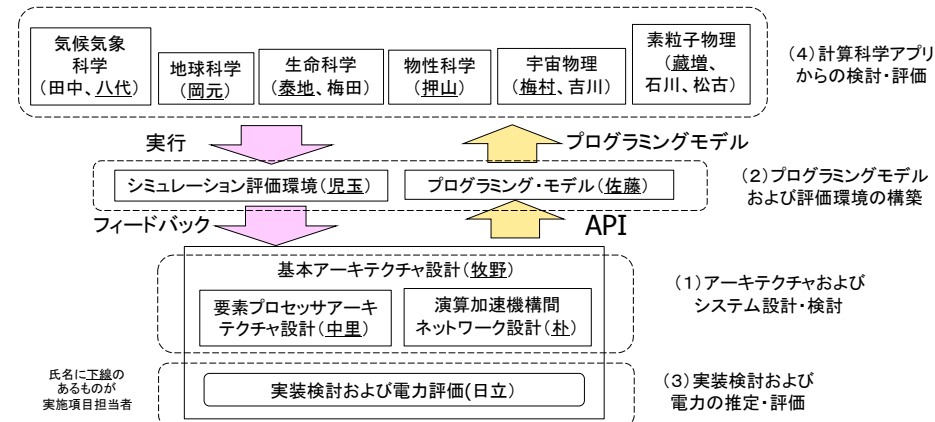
気候気象科学
（田中、八代）

地球科学
（岡元）

生命科学
（泰地、梅田）

物性科学
（押山）

宇宙物理
（梅村、吉川）

素粒子物理
（藏増、石川、松古）

（4）計算科学アプリからの検討・評価

実行

プログラミングモデル

シミュレーション評価環境（児玉）

プログラミング・モデル（佐藤）

（2）プログラミングモデルおよび評価環境の構築

フィードバック

API

基本アーキテクチャ設計（牧野）

要素プロセッサアーキテクチャ設計（中里）

演算加速機構間ネットワーク設計（朴）

（1）アーキテクチャおよびシステム設計・検討

氏名に下線のあるものが実施項目担当者

実装検討および電力評価(日立)

（3）実装検討および電力の推定・評価